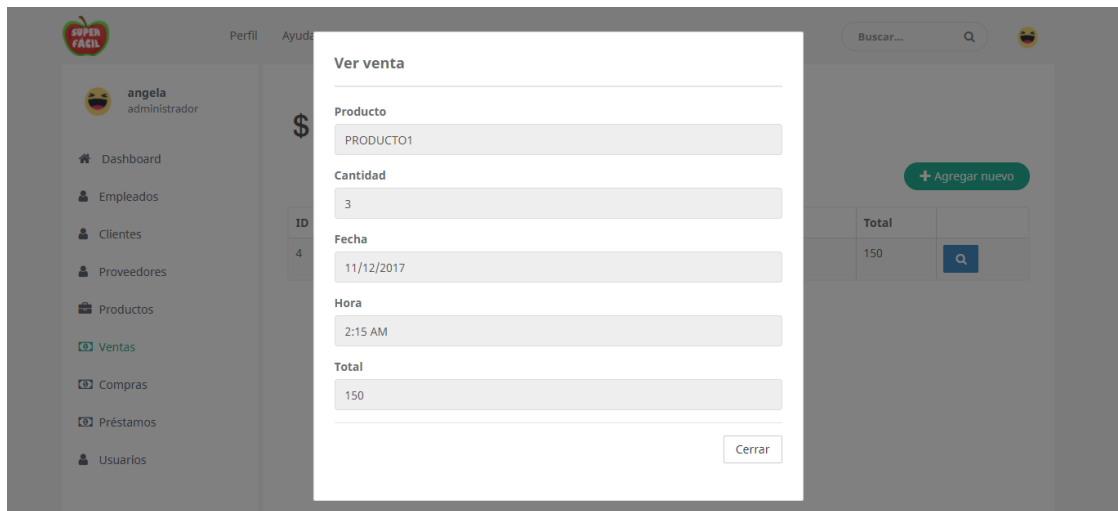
SUPER FACIL

Perfil Ayuda

Buscar...

angela
administrador

Dashboard
Empleados
Clientes
Proveedores
Productos
Ventas
Compras
Préstamos
Usuarios

$

+ Agregar nuevo

| ID | Total | |
|---|---|---|
| 4 | 150 | |

Ver venta

Producto
PRODUCTO1

Cantidad
3

Fecha
11/12/2017

Hora
2:15 AM

Total
150

Cerrar